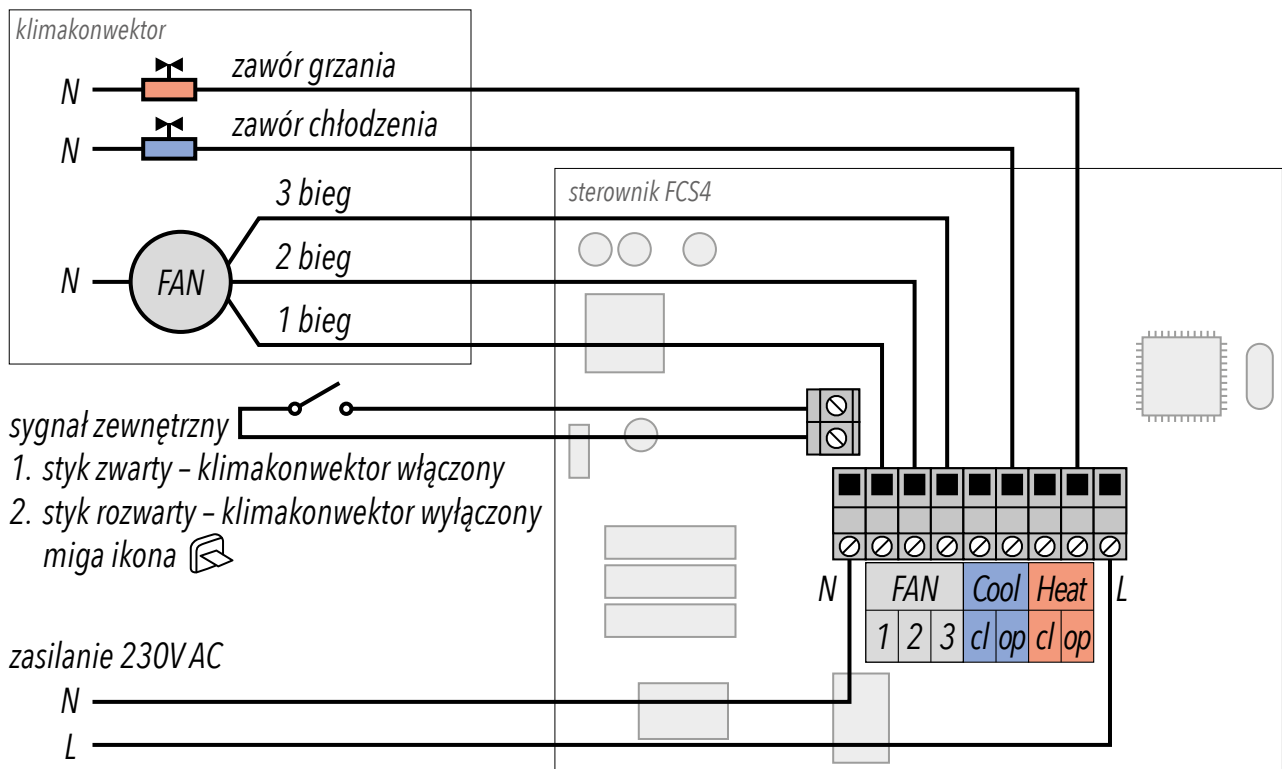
klimakonwektor

N
zawór grzania

N
zawór chłodzenia

3 bieg

N
FAN
2 bieg

1 bieg

sterownik FCS4

sygnał zewnętrzny
1. styk zwarty – klimakonwektor włączony
2. styk rozwarty – klimakonwektor wyłączony
miga ikona

N

| FAN | | | Cool | | Heat | |
|---|---|---|---|---|---|---|
| 1 | 2 | 3 | cl | op | cl | op |

L

zasilanie 230V AC
N
L